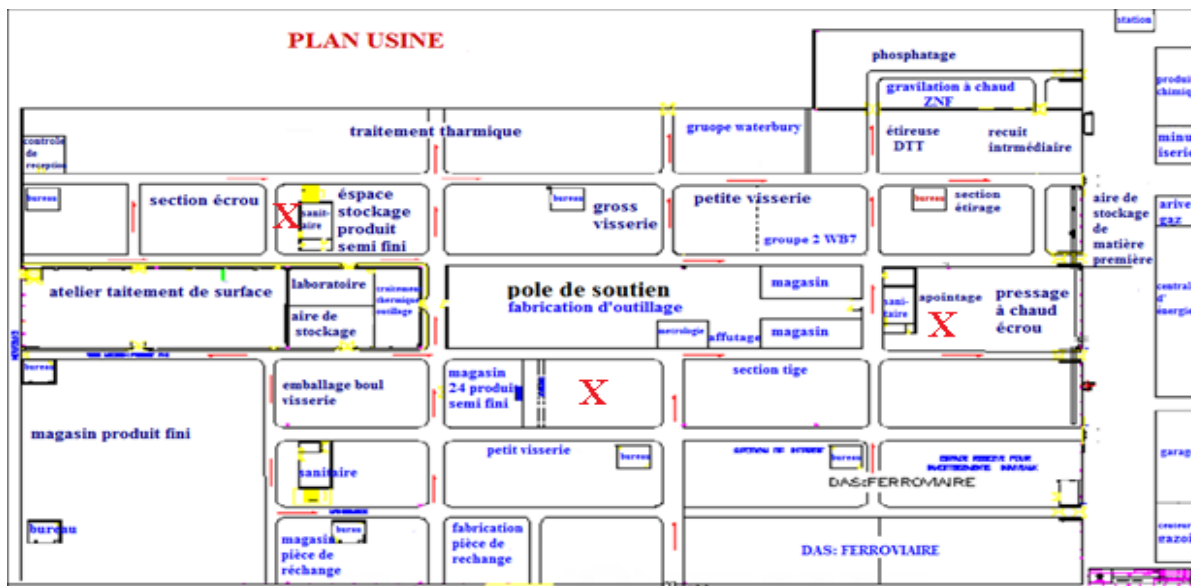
PLAN USINE

station

phosphatage

gravilation à chaud ZNF

produi chimiq

traitement tharmique

controle de reception

gruope waterbury

étireuse DTT

recuit intrmédiaire

minu iseri

bureau

section écrou

espace stockage produit semi fini

sanitaire

X

bureau

gross visserie

petite visserie

groupe 2 WB7

bureau

section étirage

aire de stockage de matière première

arive gaz

atelier taitement de surface

laboratoire

traitement thermique outillage

aire de stockage

pole de soutien

fabrication d'outillage

magasin

metrologie

affutage

magasin

sanitaire

apointage

X

pressage à chaud écrou

central d' énergie

bureau

emballage boul visserie

magasin 24 produit semi fini

X

section tige

magasin produit fini

sanitaire

petit visserie

bureau

bureau

DAS:FERROVIAIRE

garag

bureau

magasin pièce de réchange

bureau

fabrication pièce de rechange

DAS: FERROVIAIRE

razoi